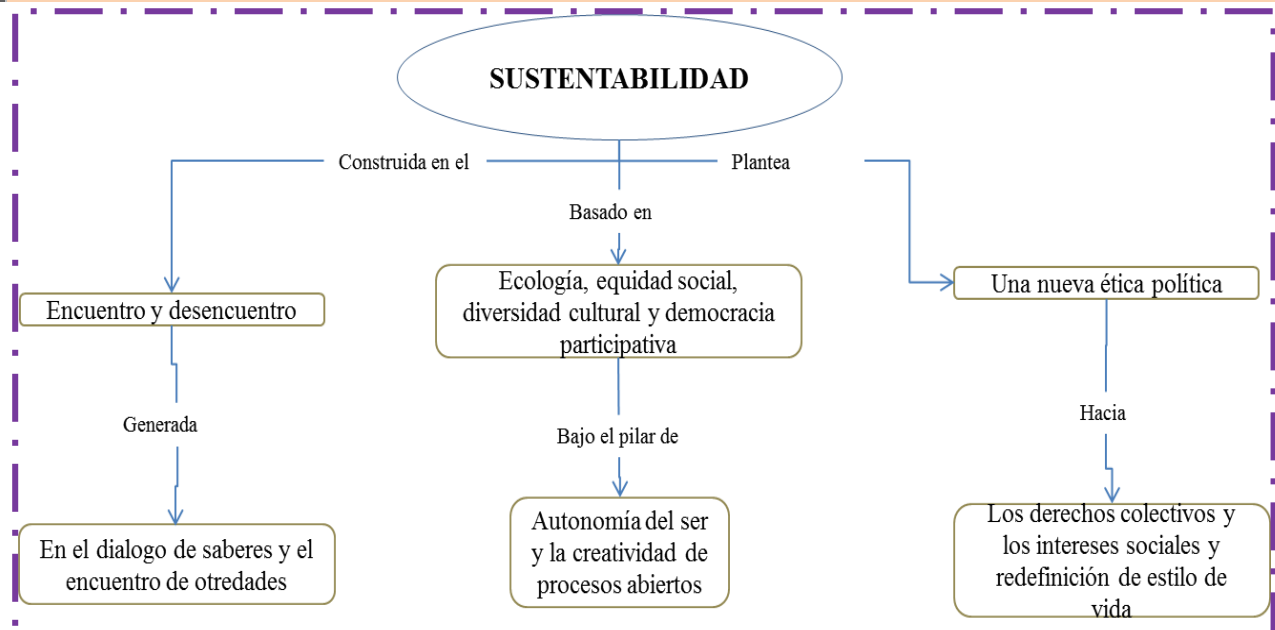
SUSTENTABILIDAD

Construida en el

Basado en

Plantea

Encuentro y desencuentro

Ecología, equidad social, diversidad cultural y democracia participativa

Una nueva ética política

Generada

Bajo el pilar de

Hacia

En el dialogo de saberes y el encuentro de otredades

Autonomía del ser y la creatividad de procesos abiertos

Los derechos colectivos y los intereses sociales y redefinición de estilo de vida